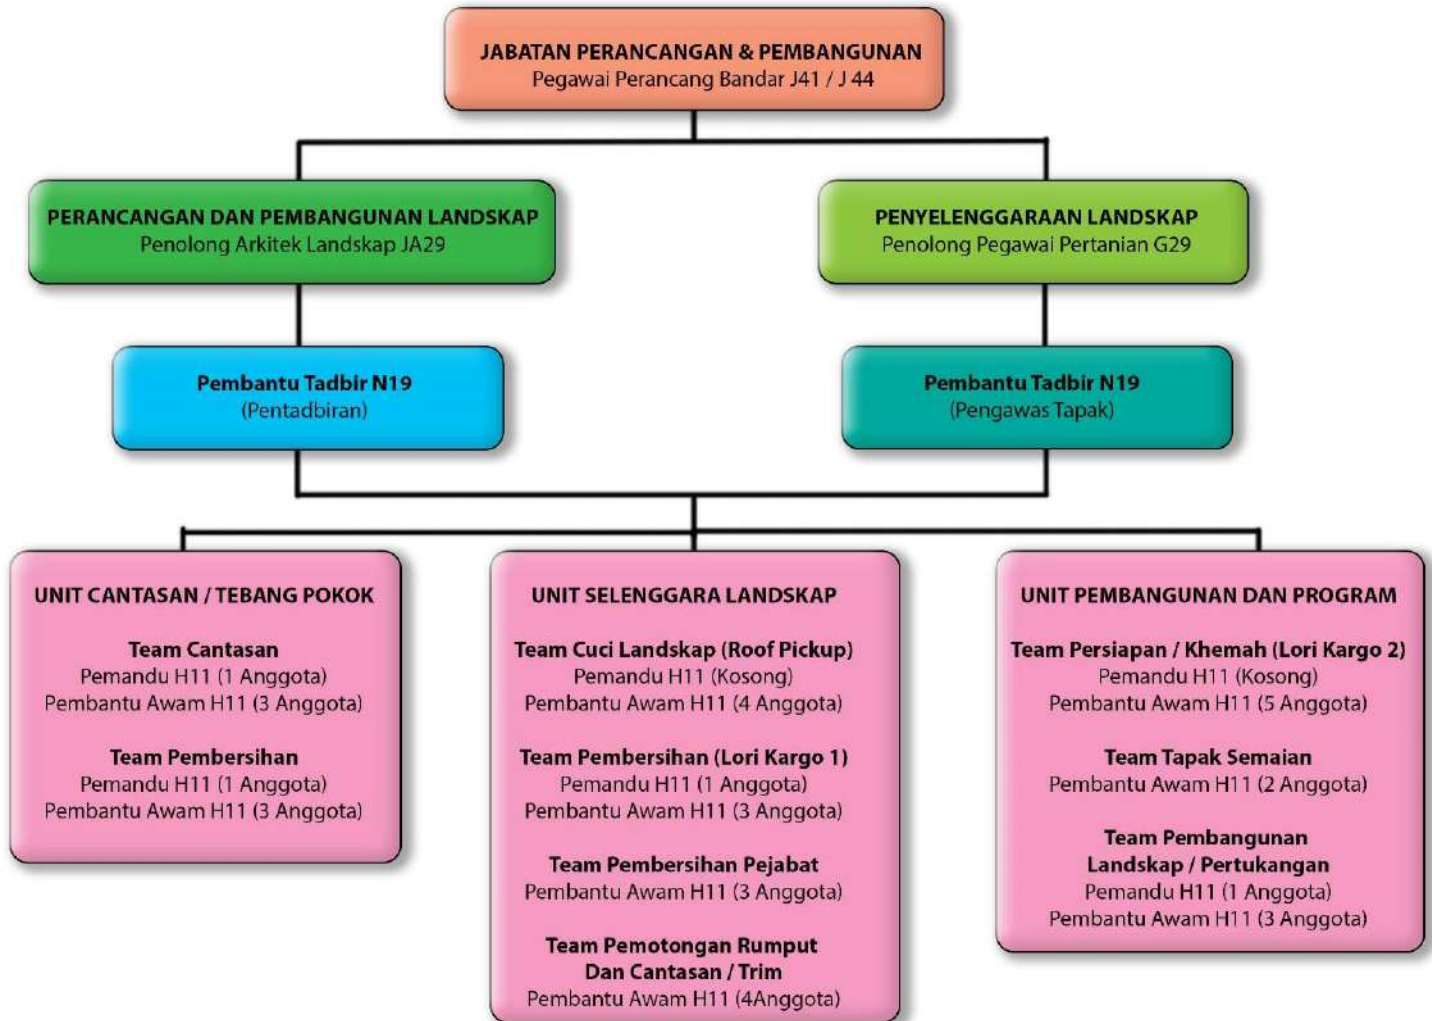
JABATAN PERANCANGAN & PEMBANGUNAN
Pegawai Perancang Bandar J41 / J 44

PERANCANGAN DAN PEMBANGUNAN LANDSKAP
Penolong Arkitek Landskap JA29

PENYELENGGARAAN LANDSKAP
Penolong Pegawai Pertanian G29

Pembantu Tadbir N19
(Pentadbiran)

Pembantu Tadbir N19
(Pengawas Tapak)

UNIT CANTASAN / TEBANG POKOK

Team Cantasan
Pemandu H11 (1 Anggota)
Pembantu Awam H11 (3 Anggota)

Team Pembersihan
Pemandu H11 (1 Anggota)
Pembantu Awam H11 (3 Anggota)

UNIT SELENGGARA LANDSKAP

Team Cuci Landskap (Roof Pickup)
Pemandu H11 (Kosong)
Pembantu Awam H11 (4 Anggota)

Team Pembersihan (Lori Kargo 1)
Pemandu H11 (1 Anggota)
Pembantu Awam H11 (3 Anggota)

Team Pembersihan Pejabat
Pembantu Awam H11 (3 Anggota)

Team Pemotongan Rumput Dan Cantasan / Trim
Pembantu Awam H11 (4Anggota)

UNIT PEMBANGUNAN DAN PROGRAM

Team Persiapan / Khemah (Lori Kargo 2)
Pemandu H11 (Kosong)
Pembantu Awam H11 (5 Anggota)

Team Tapak Semaian
Pembantu Awam H11 (2 Anggota)

Team Pembangunan Landskap / Pertukangan
Pemandu H11 (1 Anggota)
Pembantu Awam H11 (3 Anggota)